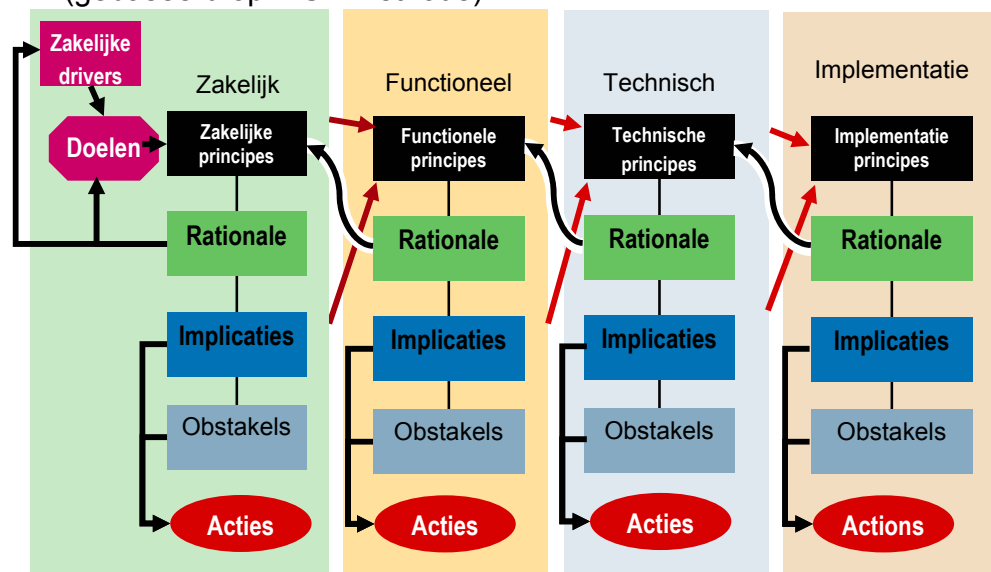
(gebaseerd op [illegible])

Zakelijke drivers

Zakelijk

Doelen

Zakelijke principes

Rationale

Implicaties

Obstakels

Acties

Functioneel

Functionele principes

Rationale

Implicaties

Obstakels

Acties

Technisch

Technische principes

Rationale

Implicaties

Obstakels

Acties

Implementatie

Implementatie principes

Rationale

Implicaties

Obstakels

Actions